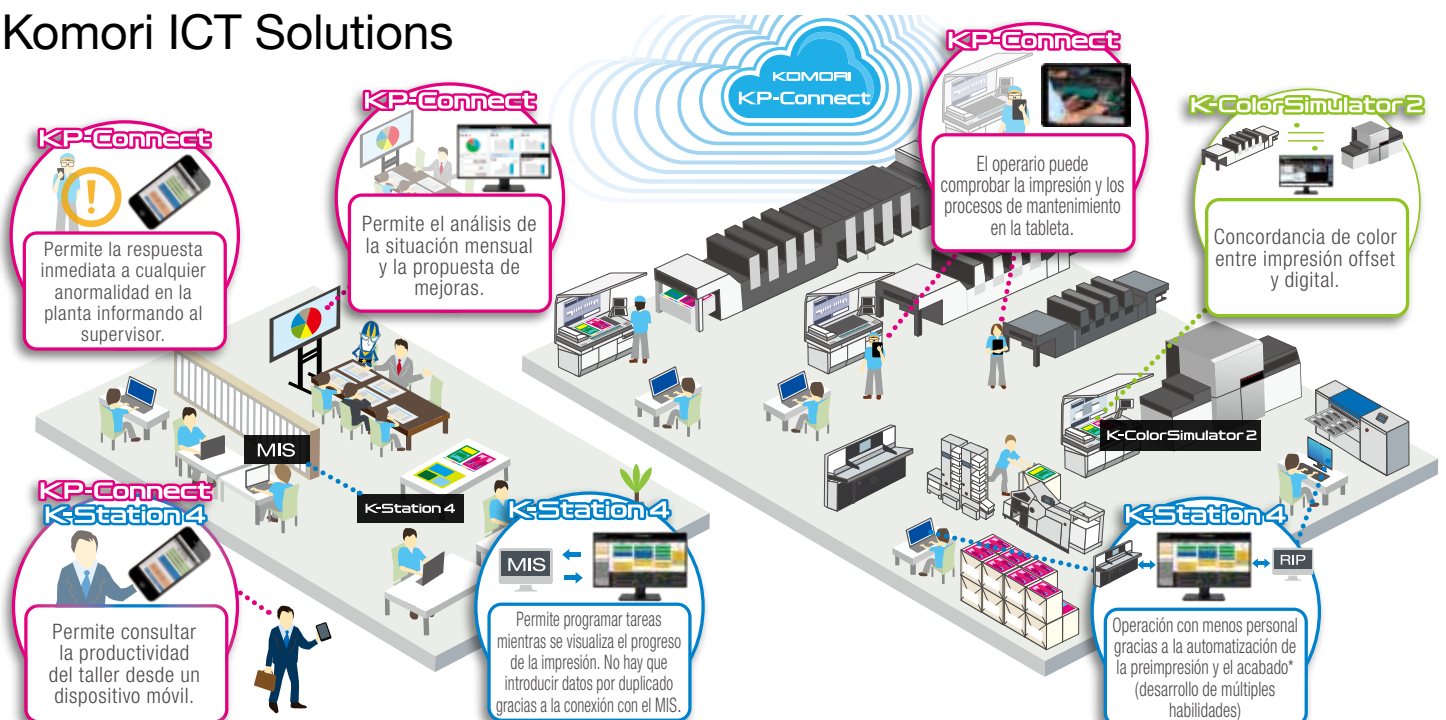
Komori ICT Solutions

KOMORI
KP-Connect

KP-Connect
Permite la respuesta inmediata a cualquier anormalidad en la planta informando al supervisor.

KP-Connect
Permite el análisis de la situación mensual y la propuesta de mejoras.

KP-Connect
El operario puede comprobar la impresión y los procesos de mantenimiento en la tableta.

K-ColorSimulator 2
Concordancia de color entre impresión offset y digital.

MIS

K-Station 4

K-ColorSimulator 2

KP-Connect
K-Station 4
Permite consultar la productividad del taller desde un dispositivo móvil.

K-Station 4
MIS
Permite programar tareas mientras se visualiza el progreso de la impresión. No hay que introducir datos por duplicado gracias a la conexión con el MIS.

K-Station 4
RIP
Operación con menos personal gracias a la automatización de la preimpresión y el acabado* (desarrollo de múltiples habilidades)